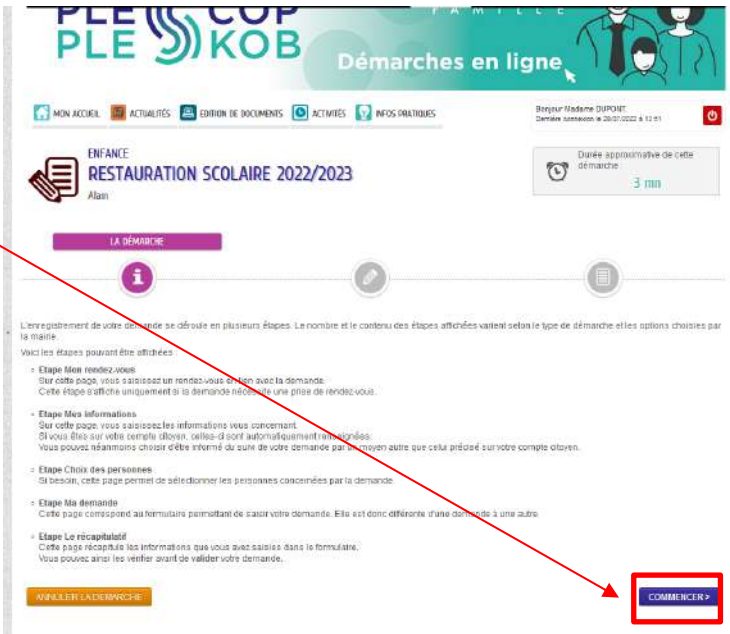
PLE COP
PLE KOB
FAMILLE
Démarches en ligne

MON ACCUEIL ACTUALITÉS EDITION DE DOCUMENTS ACTIVITÉS INFOS PRATIQUES

Bonjour Madame DUPONT
Dernière connexion le 29/07/2022 à 13:51

ENFANCE
RESTAURATION SCOLAIRE 2022/2023
Alain

Durée approximative de cette démarche
3 mn

LA DÉMARCHE

L'enregistrement de votre demande se déroule en plusieurs étapes. Le nombre et le contenu des étapes affichées varient selon le type de démarche et les options choisies par la mairie.

Voici les étapes pouvant être affichées :

Etape Mon rendez-vous
Sur cette page, vous saisissez un rendez-vous en lien avec la demande.
Cette étape s'affiche uniquement si la demande nécessite une prise de rendez-vous.

Etape Mes informations
Sur cette page, vous saisissez les informations vous concernant.
Si vous êtes sur votre compte citoyen, celles-ci sont automatiquement renseignées.
Vous pouvez néanmoins choisir d'être informé du suivi de votre demande par un moyen autre que celui précisé sur votre compte citoyen.

Etape Choix des personnes
Si besoin, cette page permet de sélectionner les personnes concernées par la demande.

Etape Ma demande
Cette page correspond au formulaire permettant de saisir votre demande. Elle est donc différente d'une demande à une autre.

Etape Le récapitulatif
Cette page récapitule les informations que vous avez saisies dans le formulaire.
Vous pouvez ainsi les vérifier avant de valider votre demande.

ANNULER LA DÉMARCHE

COMMENCER >